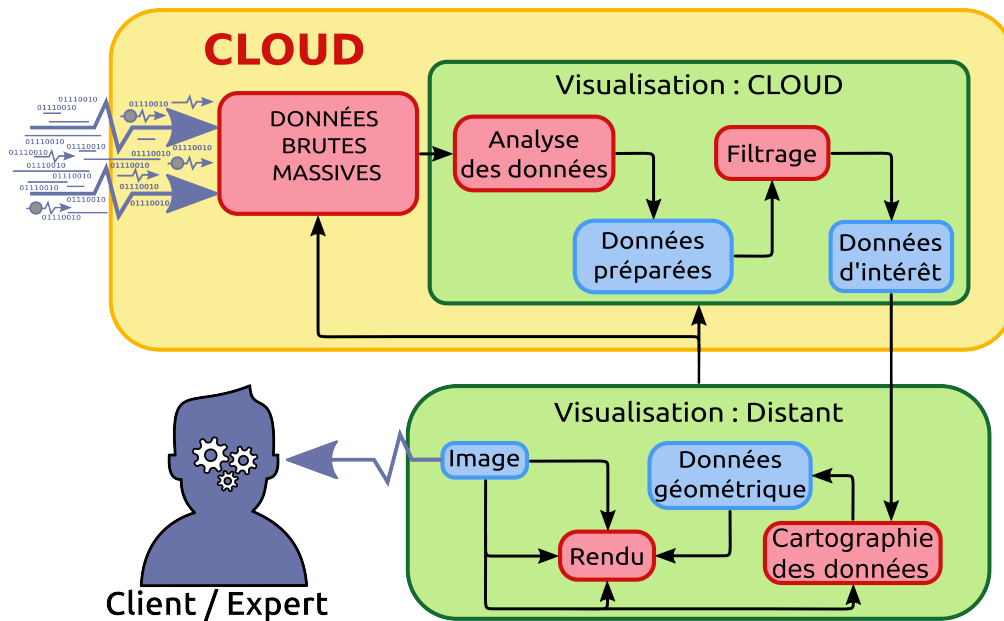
CLOUD

01110010
01110010
01110010
01110010
01110010
01110010
01110010
01110010
01110010
01110010
01110010
01110010
01110010
01110010

DONNÉES BRUTES MASSIVES

Visualisation : CLOUD

Analyse des données

Filtrage

Données préparées

Données d'intérêt

Visualisation : Distant

Image

Données géométrique

Rendu

Cartographie des données

Client / Expert